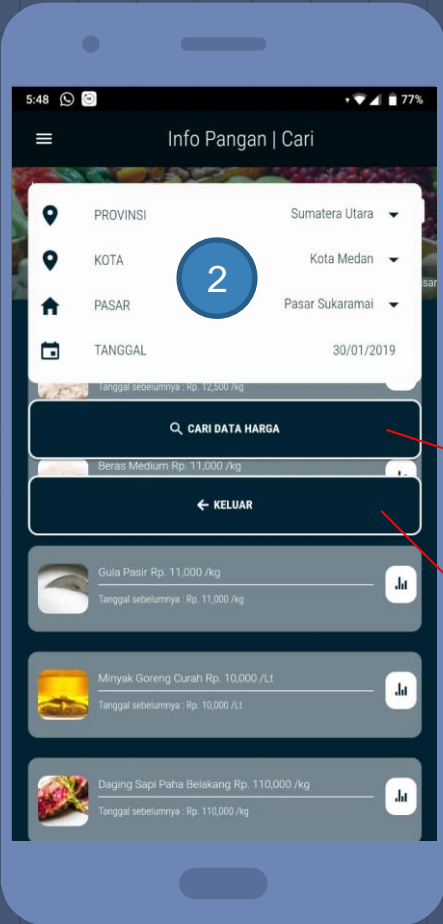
5:48 77%

Info Pangan | Cari

PROVINSI Sumatera Utara
KOTA Kota Medan
PASAR Pasar Sukaramai
TANGGAL 30/01/2019

2

Tanggal sebelumnya : Rp. 12,500 /kg

CARI DATA HARGA

Beras Medium Rp. 11,000 /kg

KELUAR

Gula Pasir Rp. 11,000 /kg
Tanggal sebelumnya : Rp. 11,000 /kg

Minyak Goreng Curah Rp. 10,000 /Lt
Tanggal sebelumnya : Rp. 10,000 /Lt

Daging Sapi Paha Belakang Rp. 110,000 /kg
Tanggal sebelumnya : Rp. 110,000 /kg